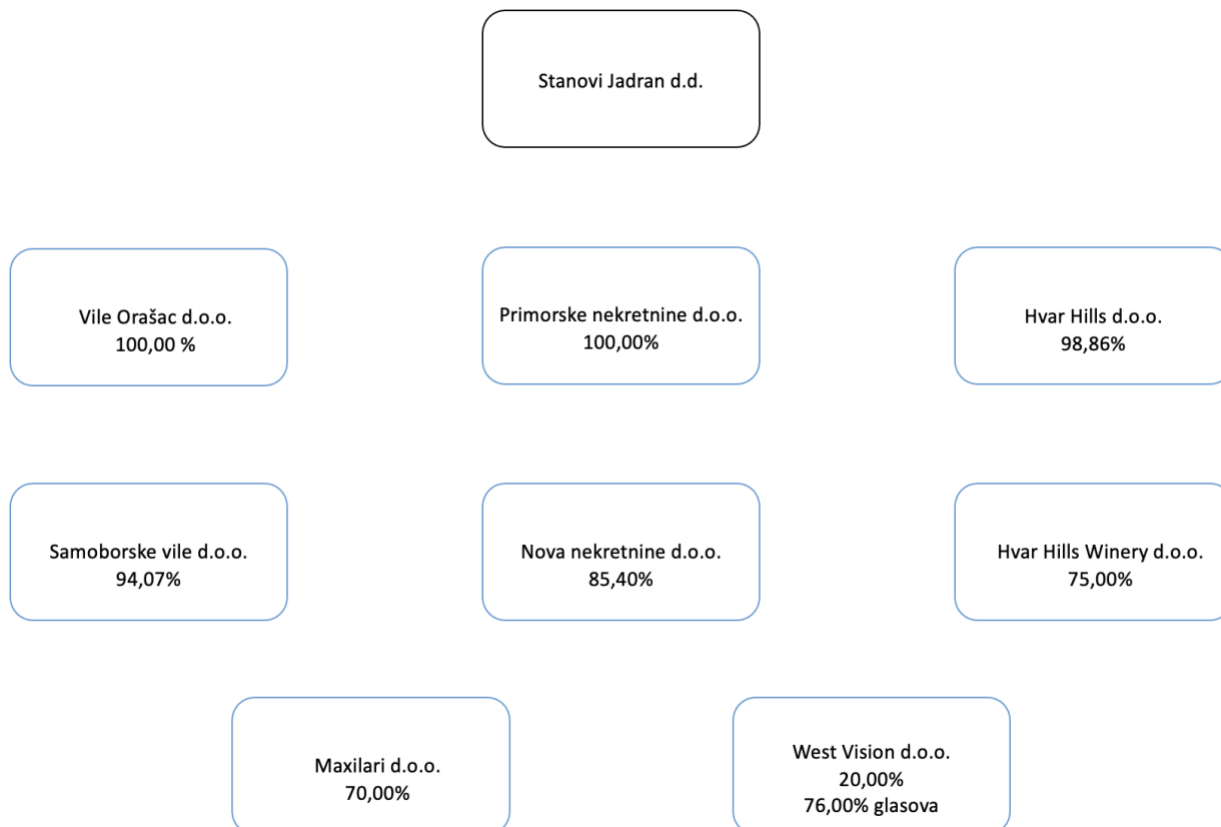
Stanovi Jadran d.d.

Vile Orašac d.o.o.
100,00 %

Primorske nekretnine d.o.o.
100,00%

Hvar Hills d.o.o.
98,86%

Samoborske vile d.o.o.
94,07%

Nova nekretnine d.o.o.
85,40%

Hvar Hills Winery d.o.o.
75,00%

Maxilari d.o.o.
70,00%

West Vision d.o.o.
20,00%
76,00% glasova